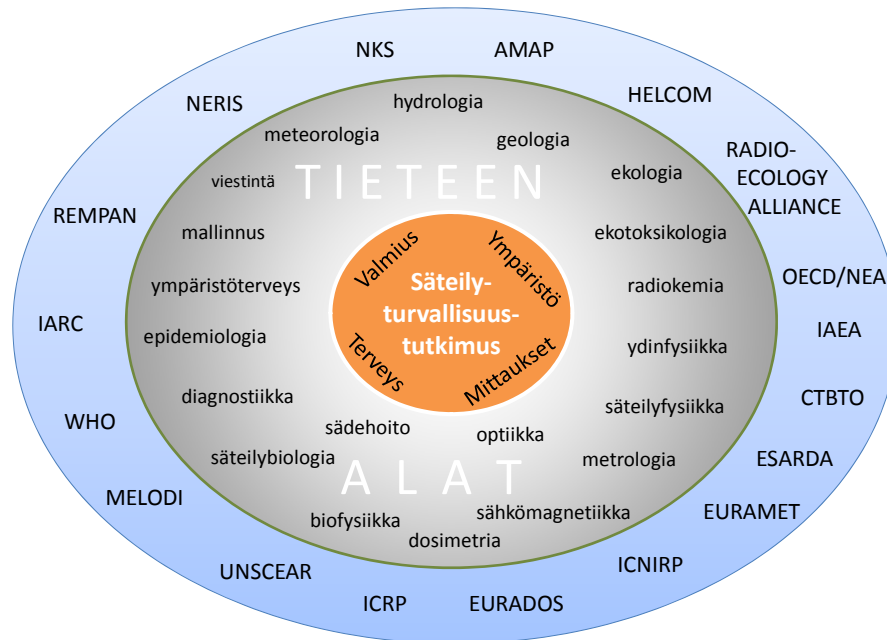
NKS
AMAP
NERIS
HELCOM
RADIO-ECOLOGY ALLIANCE
REMPAN
OECD/NEA
IARC
IAEA
WHO
CTBTO
ESARDA
MELODI
EURAMET
UNSCEAR
ICNIRP
ICRP
EURADOS

hydrologia
meteorologia
geologia
TIETEEN
viestintä
ekologia
mallinnus
ekotoksikologia
ympäristöterveys
radiokemia
epidemiologia
ydinfysiikka
diagnostiikka
säteilyfysiikka
sädehoito
optiikka
säteilybiologia
metrologia
ALAT
sähkömagnetiikka
biofysiikka
dosimetria

Valmius
Ympäristö
Säteily-turvallisuus-tutkimus
Terveys
Mittaukset